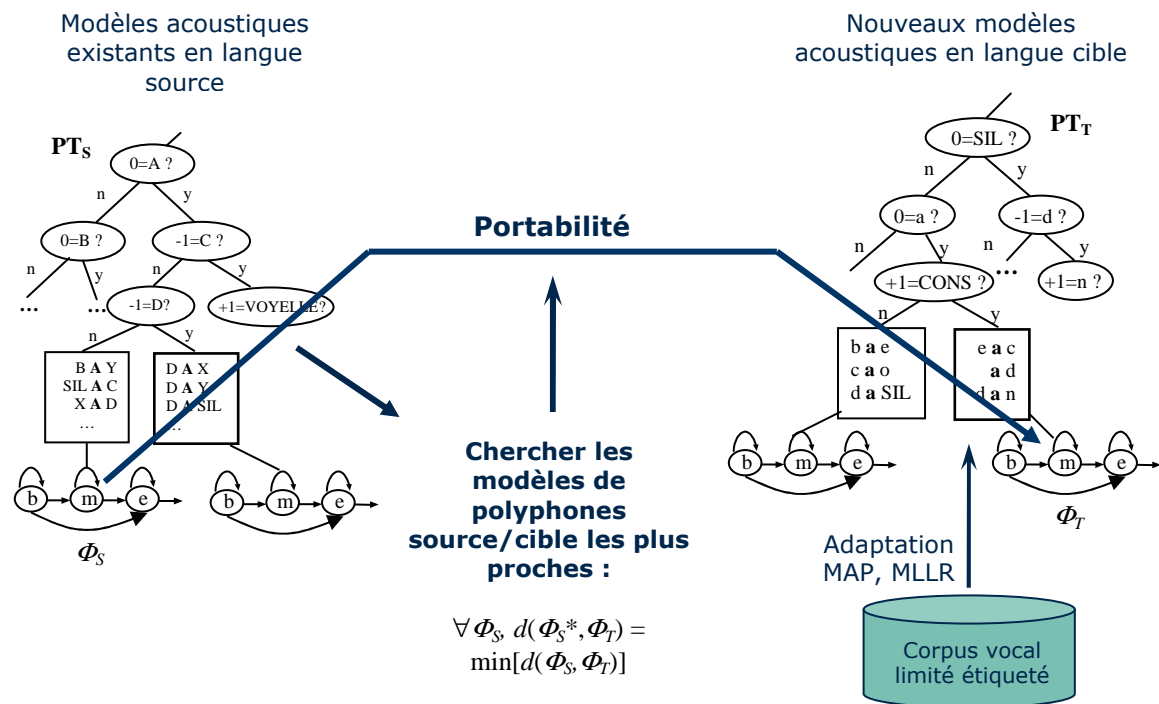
Modèles acoustiques existants en langue source

$PT_S$

0=A ?

n

y

0=B ?

-1=C ?

n

y

n

y

...

...

-1=D?

+1=VOYELLE?

n

y

B **A** Y
SIL **A** C
X **A** D
...

D **A** X
D **A** Y
D **A** SIL
...

b

m

e

b

m

e

$\Phi_S$

Portabilité

Chercher les modèles de polyphones source/cible les plus proches :

$\forall \Phi_S, d(\Phi_S^*, \Phi_T) = \min[d(\Phi_S, \Phi_T)]$

Nouveaux modèles acoustiques en langue cible

$PT_T$

0=SIL ?

n

y

0=a ?

-1=d ?

n

y

n

y

...

+1=CONS ?

+1=n ?

n

y

b **a** e
c **a** o
d **a** SIL

e **a** c
**a** d
d **a** n

b

m

e

b

m

e

$\Phi_T$

Adaptation MAP, MLLR

Corpus vocal limité étiqueté